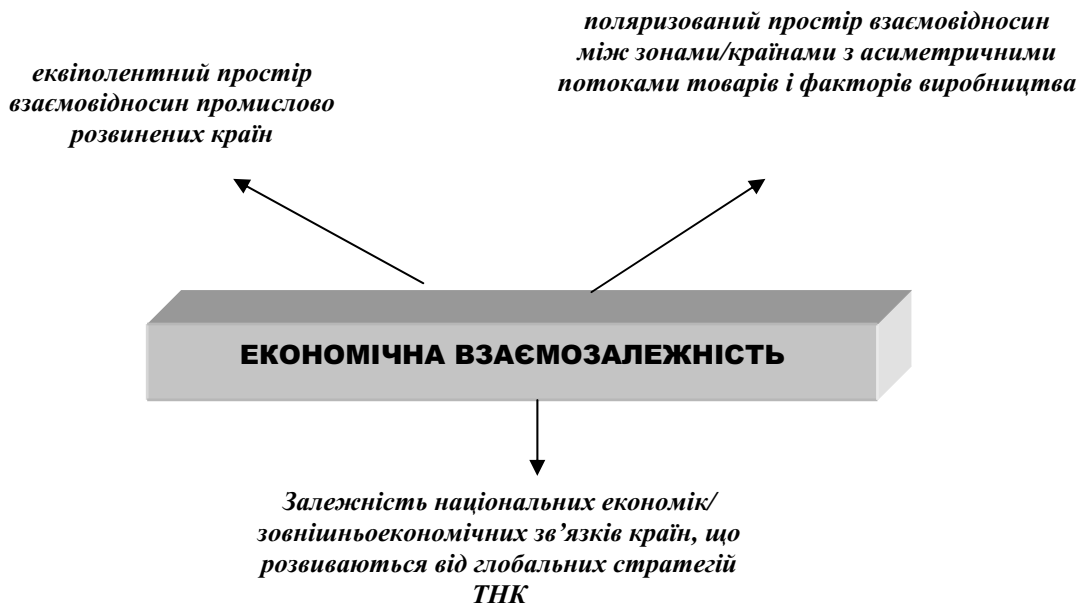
еквіполентний простір взаємовідносин промислово розвинених країн

поляризований простір взаємовідносин між зонами/країнами з асиметричними потоками товарів і факторів виробництва

ЕКОНОМІЧНА ВЗАЄМОЗАЛЕЖНІСТЬ

Залежність національних економік/ зовнішньоекономічних зв'язків країн, що розвиваються від глобальних стратегій ТНК